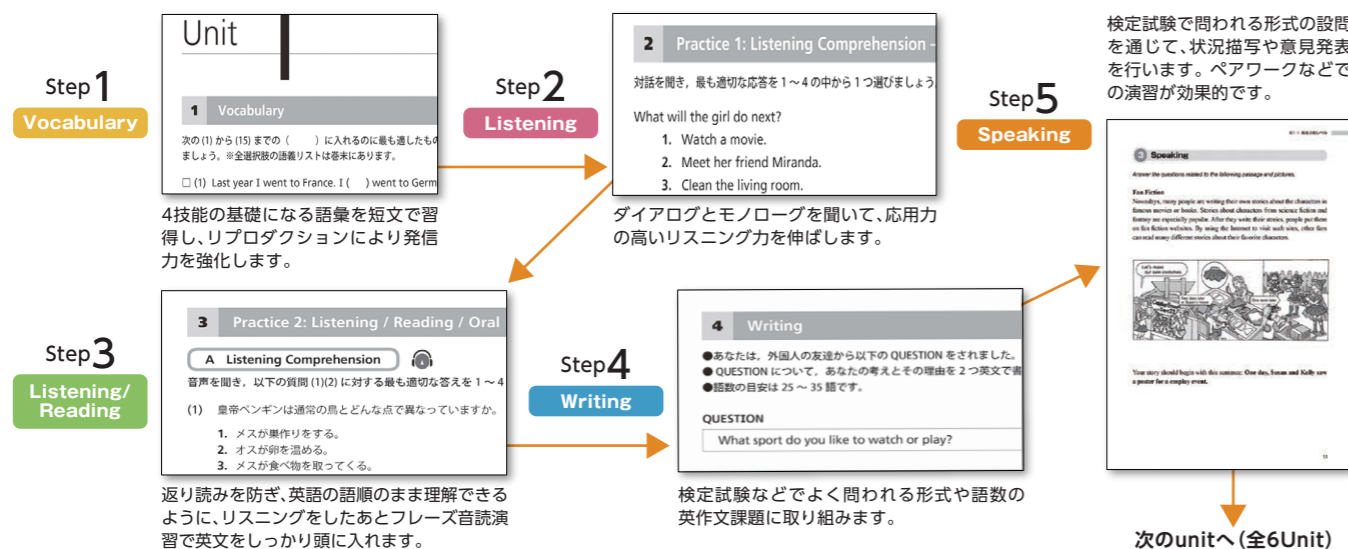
Step1
Vocabulary

Unit

1 Vocabulary

次の (1) から (15) までの（　　）に入れるのに最も適した​もの​ましょう。※全選択肢の語義リストは巻末にあります。

□ (1) Last year I went to France. I (　) went to Germ

4技能の基礎になる語彙を短文で習得し、リプロダクションにより発信力を強化します。

Step2
Listening

2 Practice 1: Listening Comprehension

対話を聞き，最も適切な応答を 1～4 の中から 1 つ選びましょう

What will the girl do next?
1. Watch a movie.
2. Meet her friend Miranda.
3. Clean the living room.

ダイアログとモノローグを聞いて、応用力の高いリスニング力を伸ばします。

Step3
Listening/ Reading

3 Practice 2: Listening / Reading / Oral

A Listening Comprehension

音声を聞き，以下の質問 (1)(2) に対する最も適切な答えを 1 ～ 4

(1) 皇帝ペンギンは通常の鳥とどんな点で異なっていますか。
1. メスが巣作りをする。
2. オスが卵を温める。
3. メスが食べ物を取ってくる。

返り読みを防ぎ、英語の語順のまま理解できるように、リスニングをしたあとフレーズ音読演習で英文をしっかり頭に入れます。

Step4
Writing

4 Writing

●あなたは，外国人の友達から以下の QUESTION をされました。
● QUESTION について，あなたの考えとその理由を 2 つ英文で書
●語数の目安は 25 ～ 35 語です。

QUESTION
What sport do you like to watch or play?

検定試験などでよく問われる形式や語数の英作文課題に取り組みます。

Step5
Speaking

検定試験で問われる形式の設問を通じて、状況描写や意見発表を行います。ペアワークなどでの演習が効果的です。

3 Speaking

Answer the questions related to the following passage and pictures.

Fan Fiction
Nowadays, many people are writing their own stories about the characters in famous movies or books. Stories about characters from science fiction and fantasy are especially popular. After they write their stories, people put them on fan fiction websites. By using the Internet to visit such sites, other fans can read many different stories about their favorite characters.

Let's make our own costumes.

Your story should begin with this sentence: One day, Susan and Kelly saw a poster for a cosplay event.

次のunitへ（全6Unit）